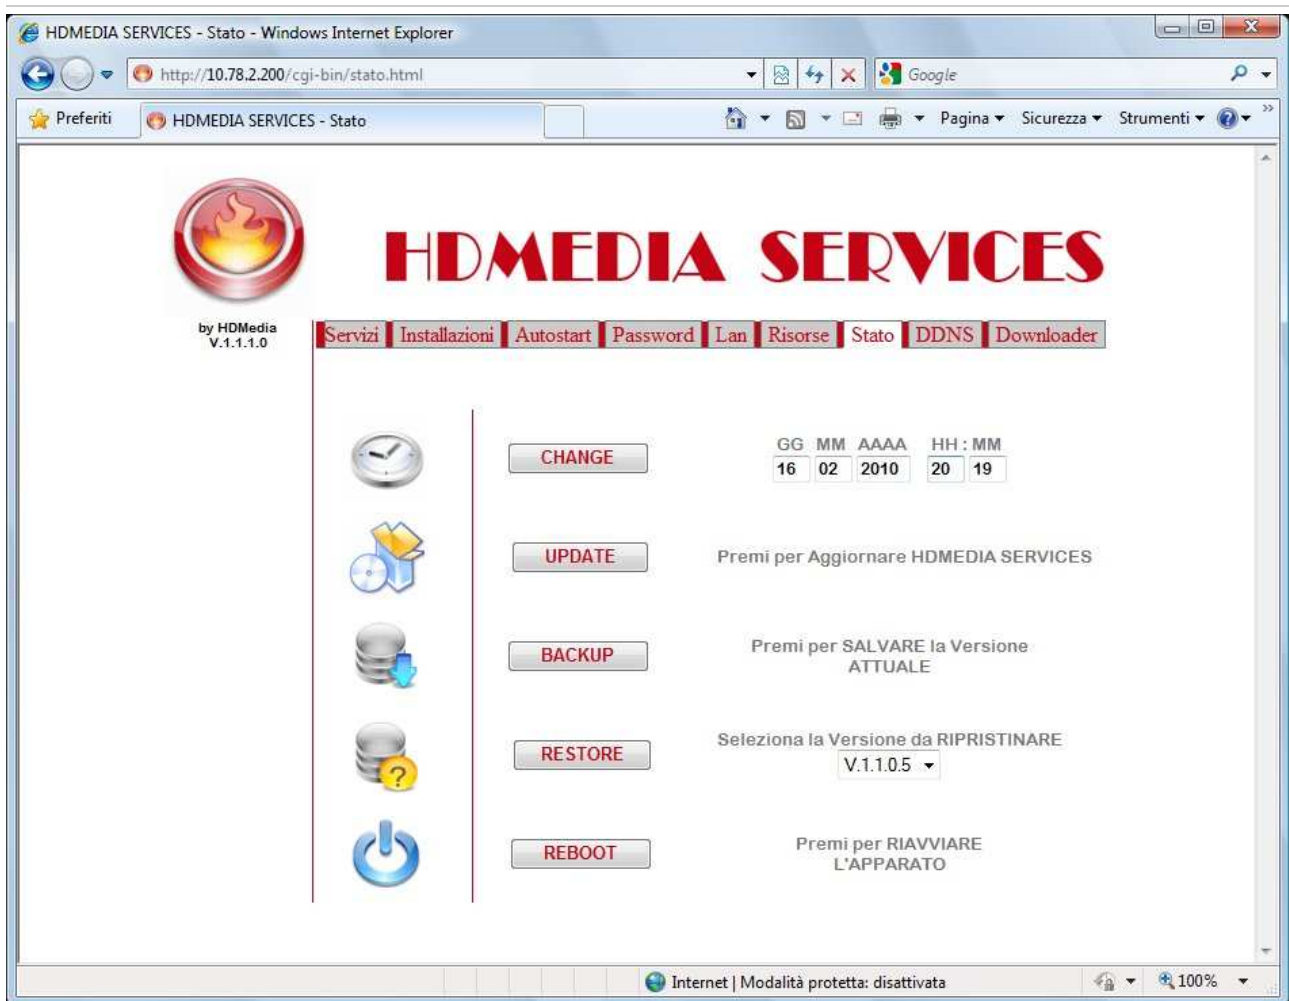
HDMEDIA SERVICES - Stato - Windows Internet Explorer

http://10.78.2.200/cgi-bin/stato.html

Google

Preferiti

HDMEDIA SERVICES - Stato

Pagina ▾ Sicurezza ▾ Strumenti ▾

HDMEDIA SERVICES

by HDMedia
V.1.1.1.0

Servizi | Installazioni | Autostart | Password | Lan | Risorse | Stato | DDNS | Downloader

CHANGE

GG MM AAAA HH : MM
16 02 2010 20 19

UPDATE

Premi per Aggiornare HDMEDIA SERVICES

BACKUP

Premi per SALVARE la Versione ATTUALE

RESTORE

Seleziona la Versione da RIPRISTINARE
V.1.1.0.5

REBOOT

Premi per RIAVVIARE L'APPARATO

Internet | Modalità protetta: disattivata

100%